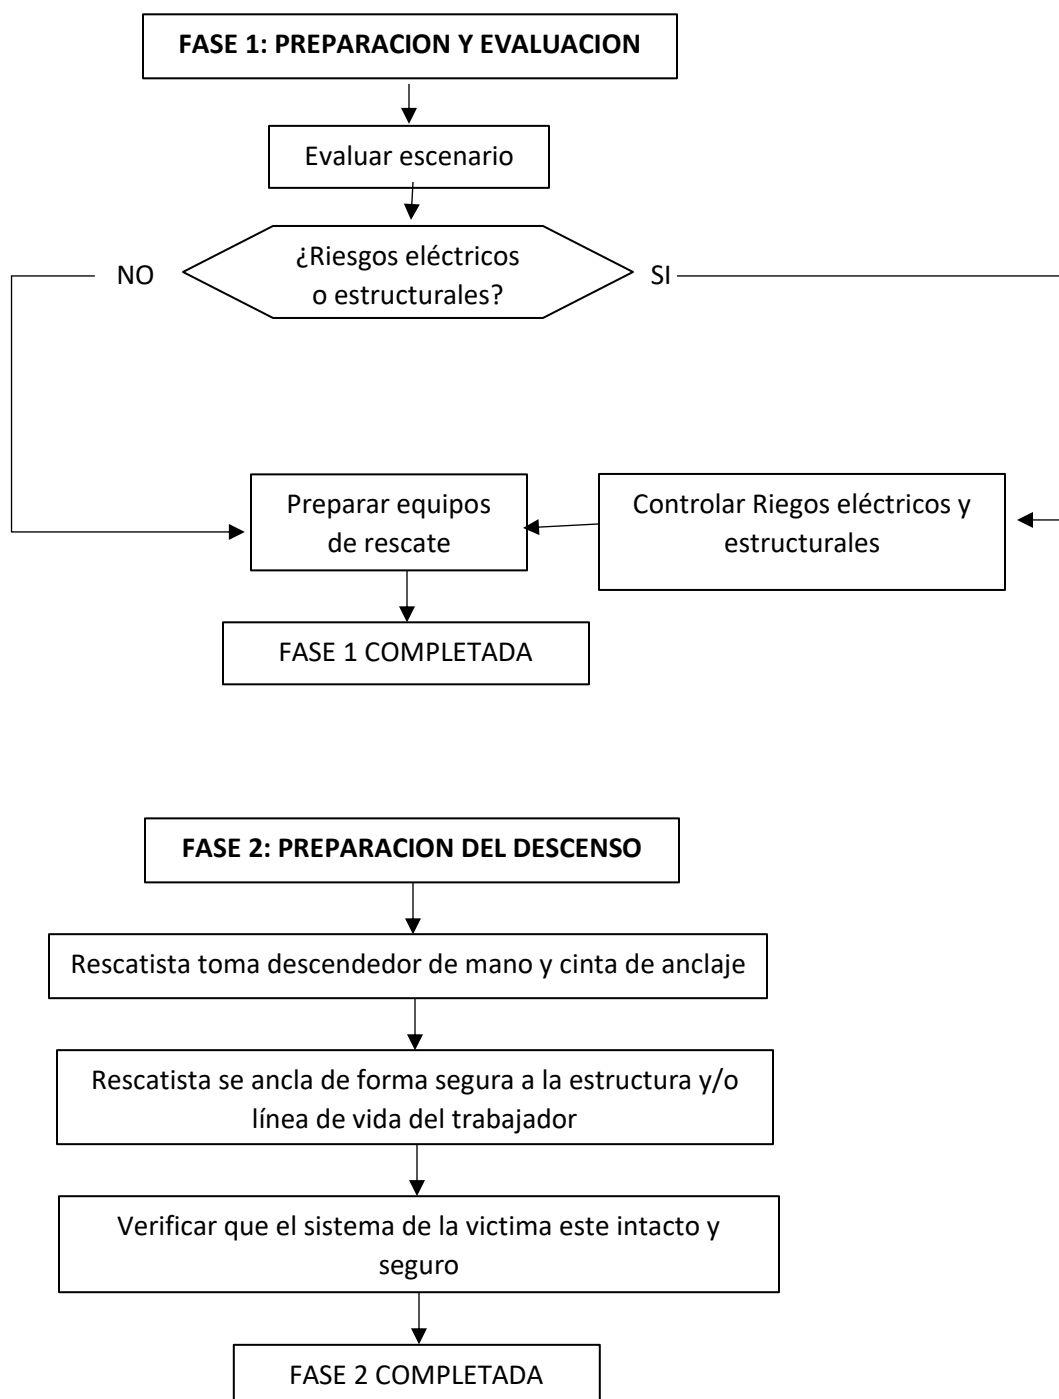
FASE 1: PREPARACION Y EVALUACION

Evaluar escenario

¿Riesgos eléctricos o estructurales?

NO

SI

Preparar equipos de rescate

Controlar Riegos eléctricos y estructurales

FASE 1 COMPLETADA

FASE 2: PREPARACION DEL DESCENSO

Rescatista toma descendedor de mano y cinta de anclaje

Rescatista se ancla de forma segura a la estructura y/o línea de vida del trabajador

Verificar que el sistema de la victima este intacto y seguro

FASE 2 COMPLETADA